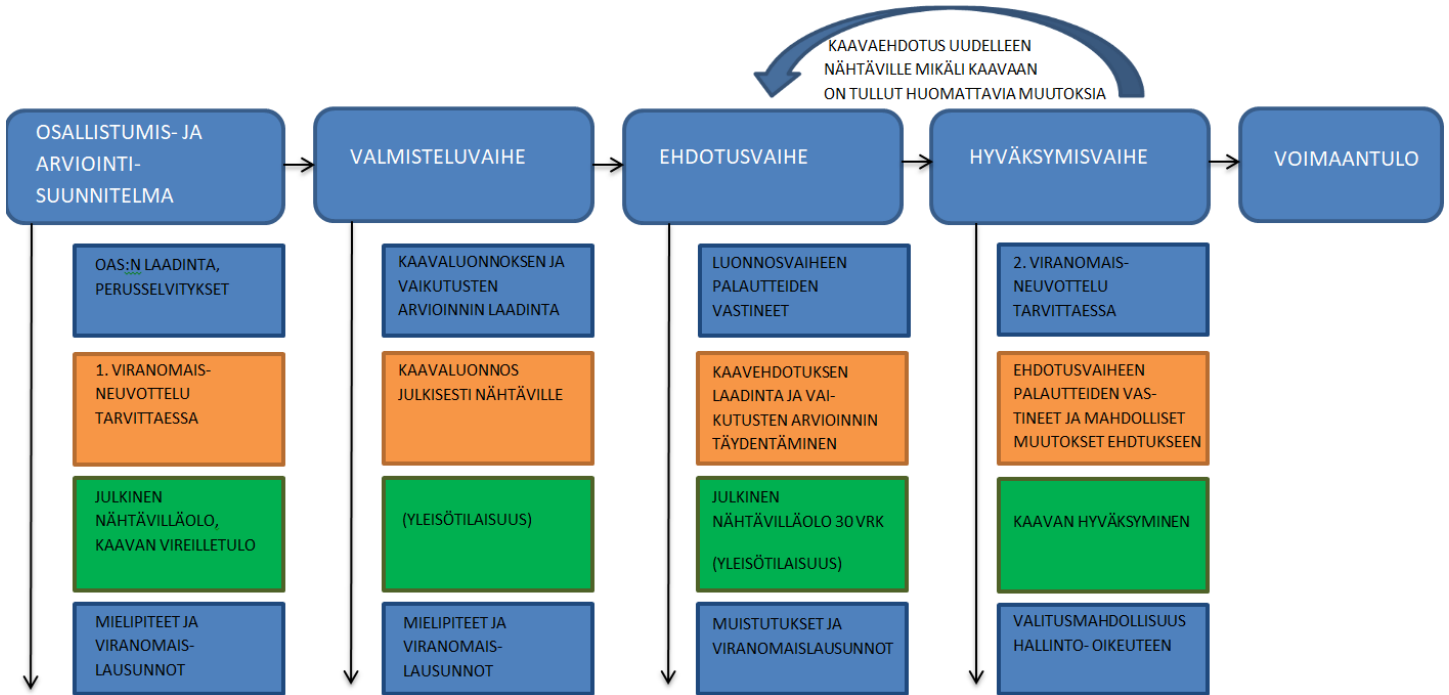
KAAVAEHDOTUS UUDELLEEN NÄHTÄVILLE MIKÄLI KAAVAAN ON TULLUT HUOMATTAVIA MUUTOKSIA

OSALLISTUMIS- JA ARVIOINTI-SUUNNITELMA

VALMISTELUVAIHE

EHDOTUSVAIHE

HYVÄKSYMISVAIHE

VOIMAANTULO

OAS:N LAADINTA, PERUSSELVITYKSET

1. VIRANOMAIS-NEUVOTTELU TARVITTAESSA

JULKINEN NÄHTÄVILLÄOLO, KAAVAN VIREILLETULO

MIELIPITEET JA VIRANOMAIS-LAUSUNNOT

KAAVALUONNOKSEN JA VAIKUTUSTEN ARVIOINNIN LAADINTA

KAAVALUONNOS JULKISESTI NÄHTÄVILLE

(YLEISÖTILAISUUS)

MIELIPITEET JA VIRANOMAIS-LAUSUNNOT

LUONNOSVAIHEEN PALAUTTEIDEN VASTINEET

KAAVEHDOTUKSEN LAADINTA JA VAIKUTUSTEN ARVIOINNIN TÄYDENTÄMINEN

JULKINEN NÄHTÄVILLÄOLO 30 VRK

(YLEISÖTILAISUUS)

MUISTUTUKSET JA VIRANOMAISLAUSUNNOT

2. VIRANOMAIS-NEUVOTTELU TARVITTAESSA

EHDOTUSVAIHEEN PALAUTTEIDEN VASTINEET JA MAHDOLLISET MUUTOKSET EHDTUKSEEN

KAAVAN HYVÄKSYMINEN

VALITUSMAHDOLLISUUS HALLINTO- OIKEUTEEN